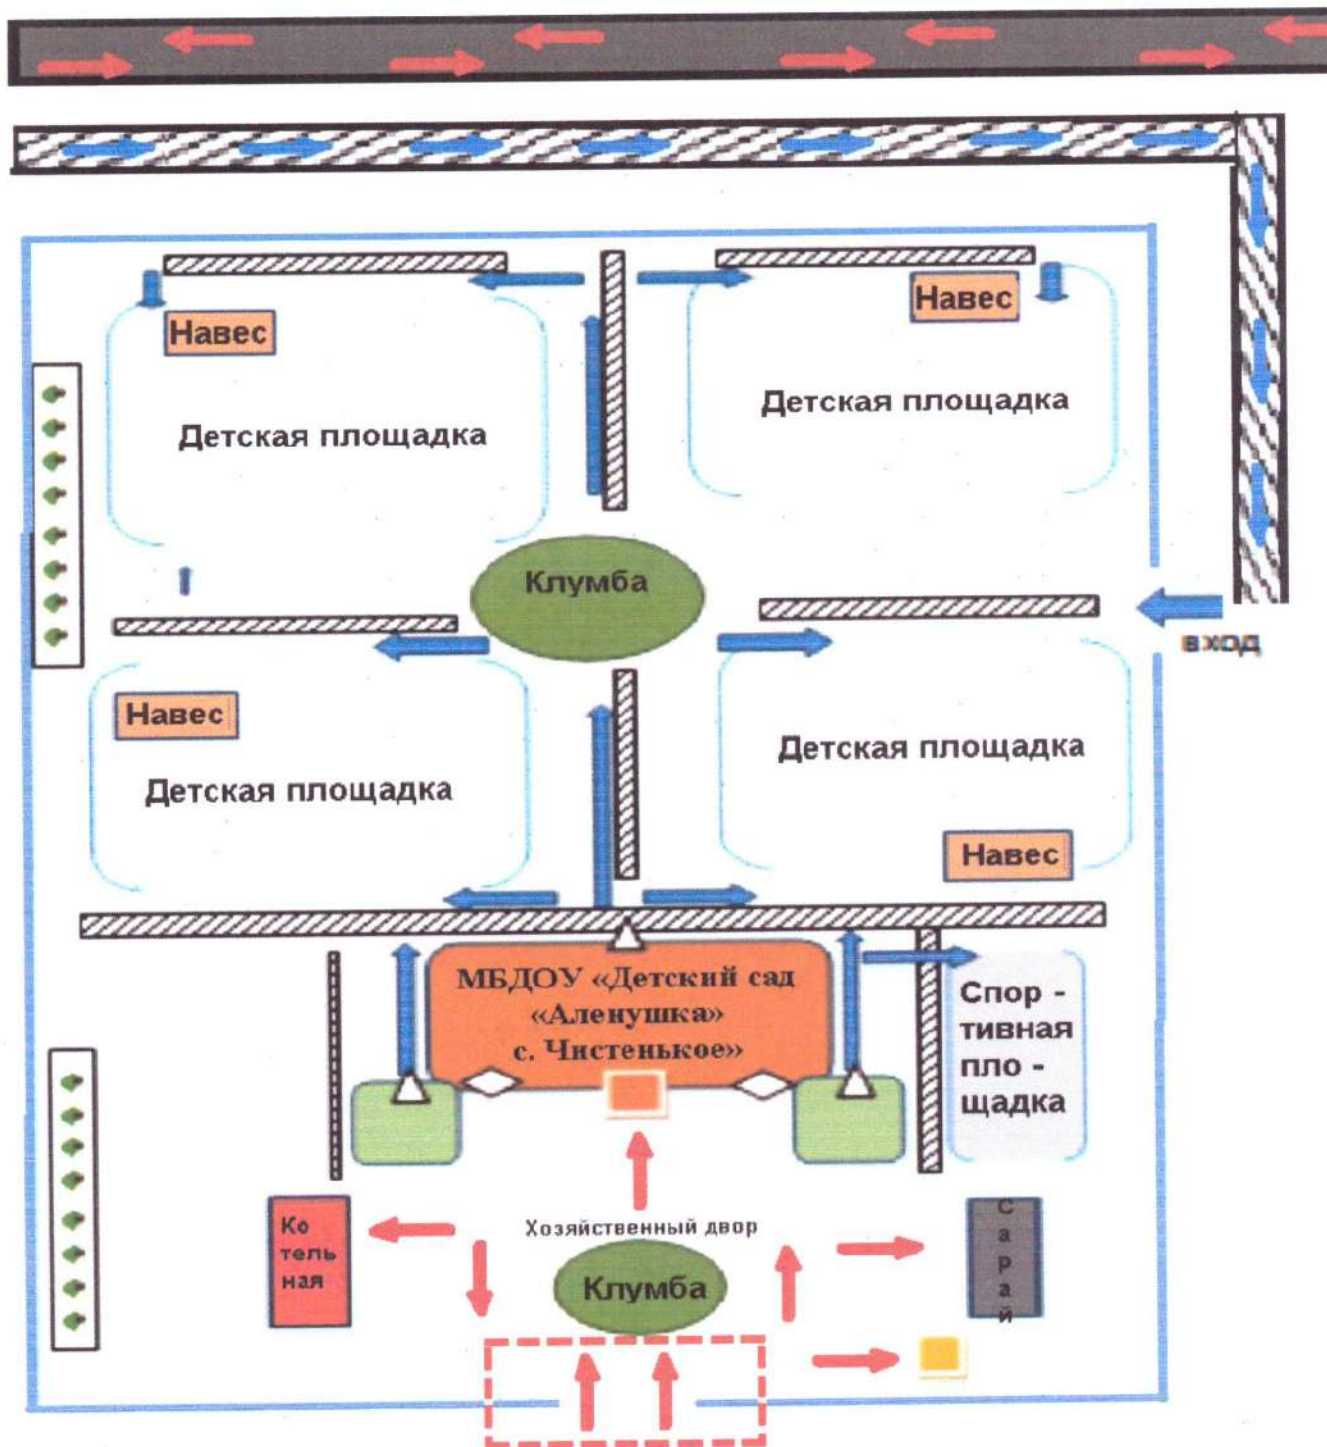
Навес

Детская площадка

Навес

Детская площадка

Клумба

вход

Навес

Детская площадка

Детская площадка

Навес

МБДОУ «Детский сад «Аленушка» с. Чистенькое»

Спор - тивная пло - щадка

Ко тель ная

Хозяйственный двор

Клумба

С а р а й